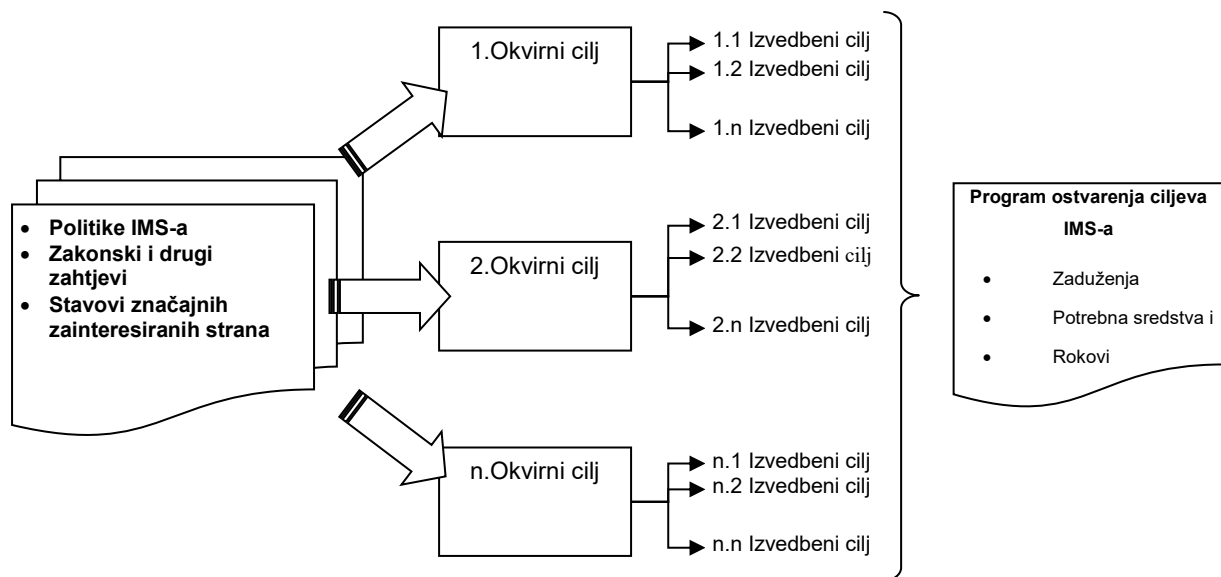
- Politike IMS-a
- Zakonski i drugi zahtjevi
- Stavovi značajnih zainteresiranih strana

1.Okvirni cilj

1.1 Izvedbeni cilj
1.2 Izvedbeni cilj
1.n Izvedbeni cilj

2.Okvirni cilj

2.1 Izvedbeni cilj
2.2 Izvedbeni cilj
2.n Izvedbeni cilj

n.Okvirni cilj

n.1 Izvedbeni cilj
n.2 Izvedbeni cilj
n.n Izvedbeni cilj

Program ostvarenja ciljeva IMS-a

- Zaduženja
- Potrebna sredstva i
- Rokovi